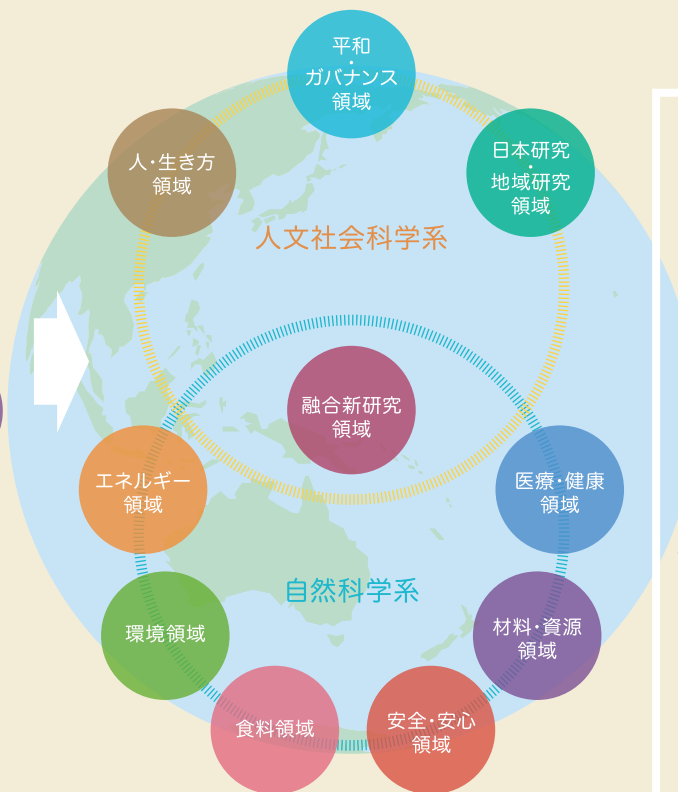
平和
・
ガバナンス
領域

人・生き方
領域

日本研究
・
地域研究
領域

人文社会科学系

融合新研究
領域

エネルギー
領域

医療・健康
領域

自然科学系

環境領域

材料・資源
領域

食料領域

安全・安心
領域